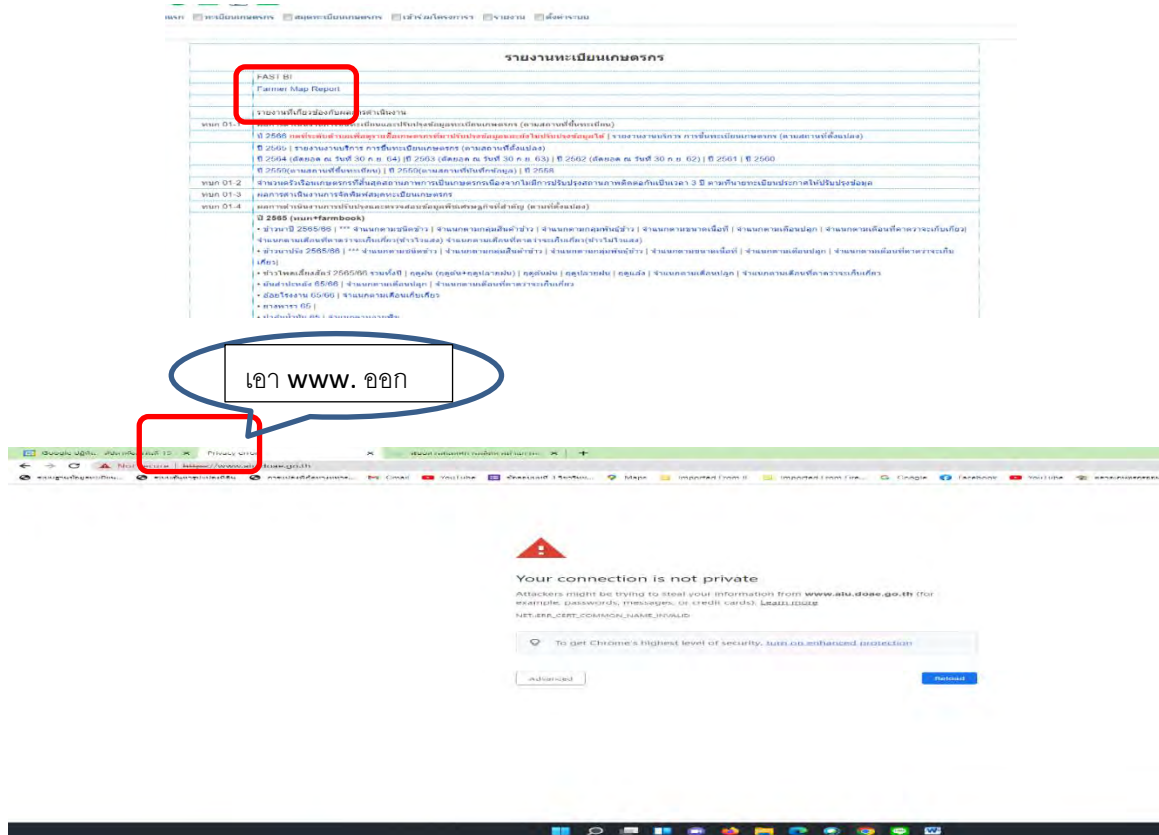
แรก ทะเบียนเกษตรกร สมุดทะเบียนเกษตรกร เข้าร่วมโครงการ รายงาน ตั้งค่าระบบ

รายงานทะเบียนเกษตรกร

FAST BI
Farmer Map Report

รายงานที่เกี่ยวข้องกับผลการดำเนินงาน

หมก 01-1 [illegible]
ปี 2566 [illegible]
ปี 2565 | รายงานงานบริการ การขึ้นทะเบียนเกษตรกร (ตามสถานที่ตั้งแปลง)
ปี 2564 (ตัดยอด ณ วันที่ 30 ก.ย. 64) | ปี 2563 (ตัดยอด ณ วันที่ 30 ก.ย. 63) | ปี 2562 (ตัดยอด ณ วันที่ 30 ก.ย. 62) | ปี 2561 | ปี 2560
ปี 2559(ตามสถานที่ขึ้นทะเบียน) | ปี 2559(ตามสถานที่บันทึกข้อมูล) | ปี 2558
หมก 01-2 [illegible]
หมก 01-3 ผลการดำเนินงานการจัดพิมพ์สมุดทะเบียนเกษตรกร
หมก 01-4 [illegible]
ปี 2565 (หมก+farmbook)
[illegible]

เอา www. ออก

Google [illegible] Privacy error
Not secure | https://www.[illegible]doae.go.th

Your connection is not private
Attackers might be trying to steal your information from www.atu.doae.go.th (for example, passwords, messages, or credit cards). Learn more
NET::ERR_CERT_COMMON_NAME_INVALID
To get Chrome's highest level of security, turn on enhanced protection
Advanced
Reload